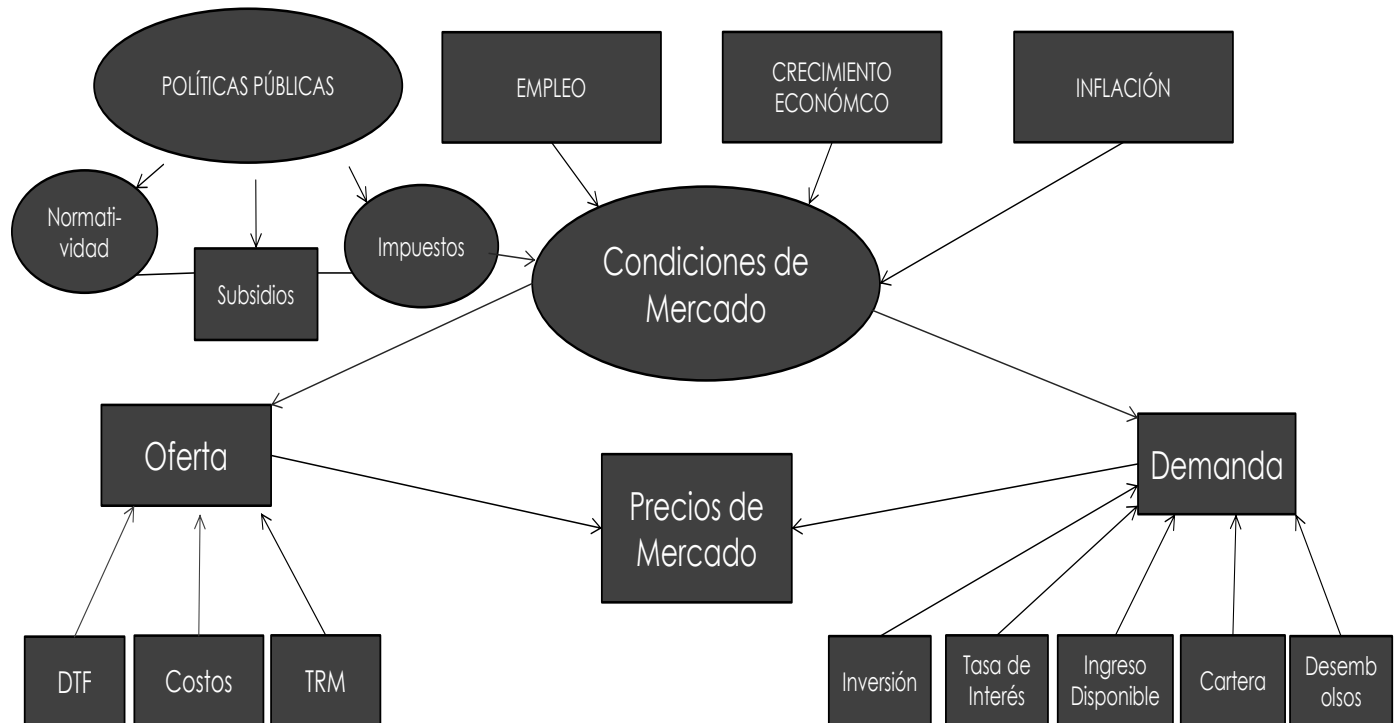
POLÍTICAS PÚBLICAS

EMPLEO

CRECIMIENTO ECONÓMCO

INFLACIÓN

Normatividad

Subsidios

Impuestos

Condiciones de Mercado

Oferta

Precios de Mercado

Demanda

DTF

Costos

TRM

Inversión

Tasa de Interés

Ingreso Disponible

Cartera

Desembolsos